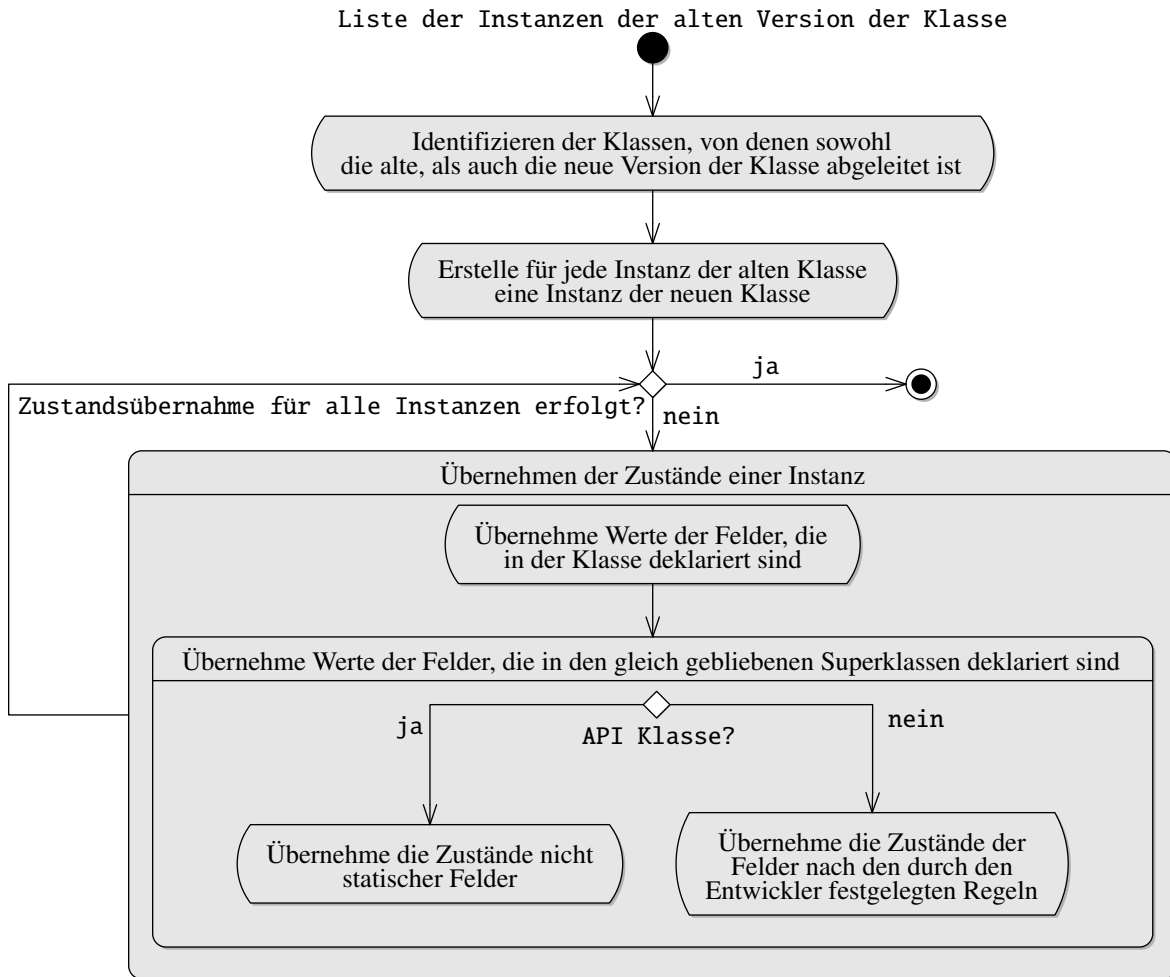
Liste der Instanzen der alten Version der Klasse

Identifizieren der Klassen, von denen sowohl die alte, als auch die neue Version der Klasse abgeleitet ist

Erstelle für jede Instanz der alten Klasse eine Instanz der neuen Klasse

ja

Zustandsübernahme für alle Instanzen erfolgt?

nein

Übernehmen der Zustände einer Instanz

Übernehme Werte der Felder, die in der Klasse deklariert sind

Übernehme Werte der Felder, die in den gleich gebliebenen Superklassen deklariert sind

ja

API Klasse?

nein

Übernehme die Zustände nicht statischer Felder

Übernehme die Zustände der Felder nach den durch den Entwickler festgelegten Regeln